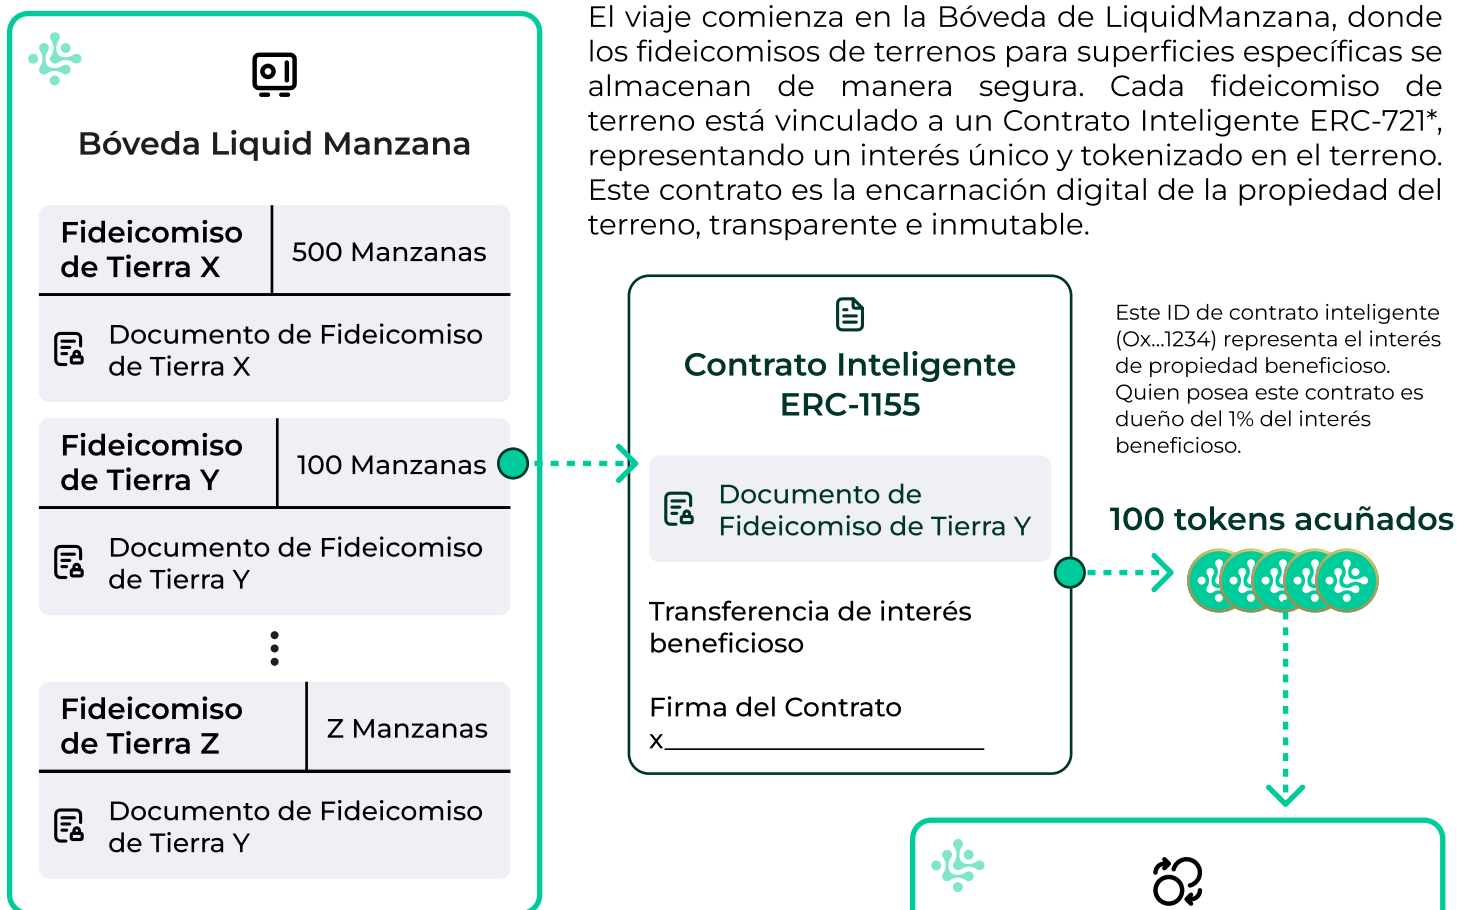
Bóveda Liquid Manzana

| Fideicomiso de Tierra X | 500 Manzanas |
|---|---|

Documento de Fideicomiso de Tierra X

| Fideicomiso de Tierra Y | 100 Manzanas |
|---|---|

Documento de Fideicomiso de Tierra Y

| Fideicomiso de Tierra Z | Z Manzanas |
|---|---|

Documento de Fideicomiso de Tierra Y

El viaje comienza en la Bóveda de LiquidManzana, donde los fideicomisos de terrenos para superficies específicas se almacenan de manera segura. Cada fideicomiso de terreno está vinculado a un Contrato Inteligente ERC-721*, representando un interés único y tokenizado en el terreno. Este contrato es la encarnación digital de la propiedad del terreno, transparente e inmutable.

Contrato Inteligente ERC-1155

Documento de Fideicomiso de Tierra Y

Transferencia de interés beneficioso

Firma del Contrato
x___________________________

Este ID de contrato inteligente (Ox...1234) representa el interés de propiedad beneficioso. Quien posea este contrato es dueño del 1% del interés beneficioso.

100 tokens acuñados